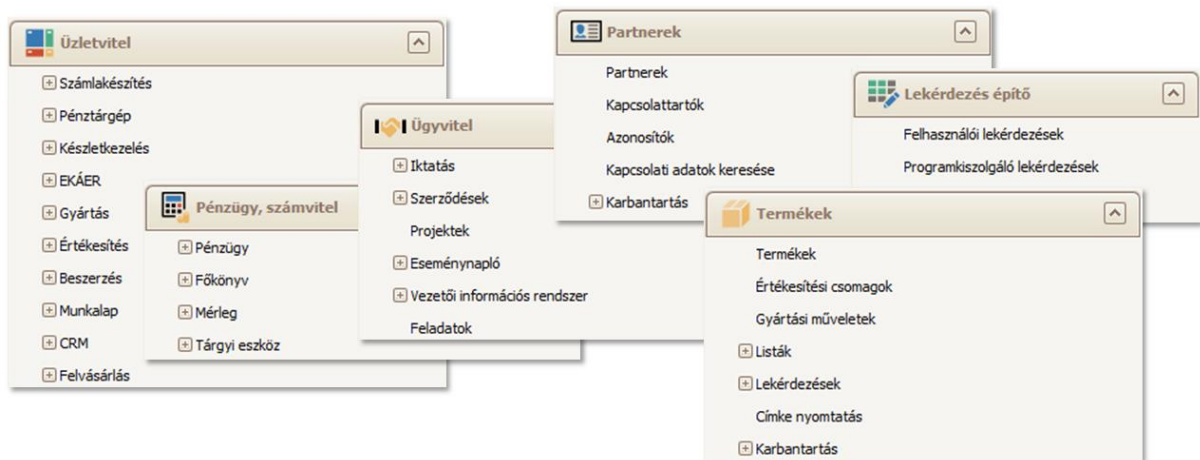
Üzletvitel

Számlakészítés
Pénztárgép
Készletkezelés
EKÁER
Gyártás
Értékesítés
Beszerzés
Munkalap
CRM
Felvásárlás

Pénzügy, számvitel

Pénzügy
Főkönyv
Mérleg
Tárgyi eszköz

Ügyvitel

Iktatás
Szerződések
Projektek
Eseménynapló
Vezetői információs rendszer
Feladatok

Partnerek

Partnerek
Kapcsolattartók
Azonosítók
Kapcsolati adatok keresése
Karbantartás

Lekérdezés építő

Felhasználói lekérdezések
Programkiszolgáló lekérdezések

Termékek

Termékek
Értékesítési csomagok
Gyártási műveletek
Listák
Lekérdezések
Címke nyomtatás
Karbantartás